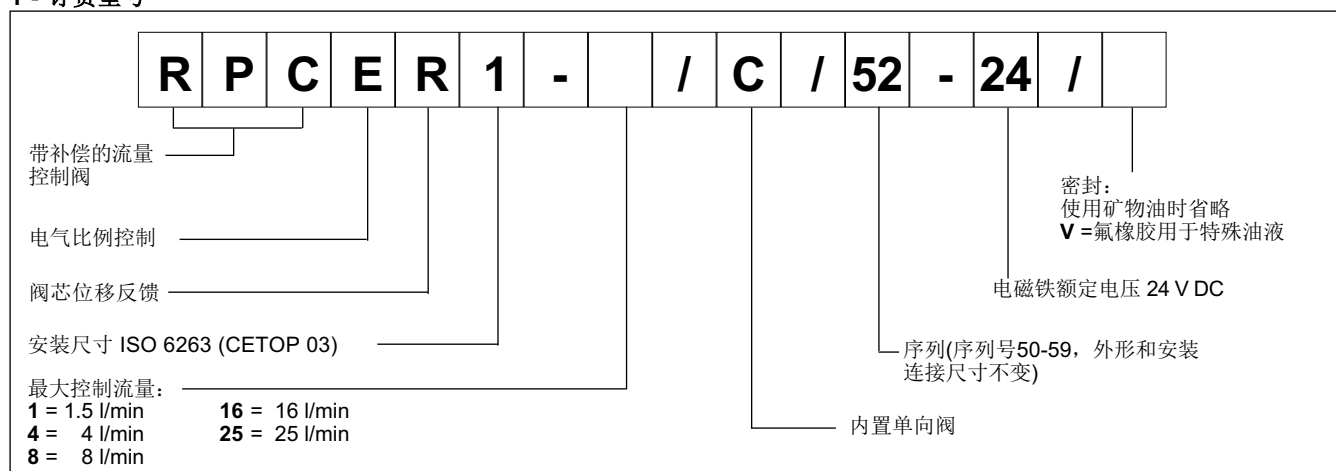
1 - 订货型号

| R | P | C | E | R | 1 | - |  | / | C | / | 52 | - | 24 | / |  |
|---|---|---|---|---|---|---|---|---|---|---|---|---|---|---|---|

带补偿的流量控制阀

电气比例控制

阀芯位移反馈

安装尺寸 ISO 6263 (CETOP 03)

最大控制流量：
**1** = 1.5 l/min
**4** = 4 l/min
**8** = 8 l/min
**16** = 16 l/min
**25** = 25 l/min

密封：
使用矿物油时省略
**V** =氟橡胶用于特殊油液

电磁铁额定电压 24 V DC

序列(序列号50-59，外形和安装连接尺寸不变)

内置单向阀